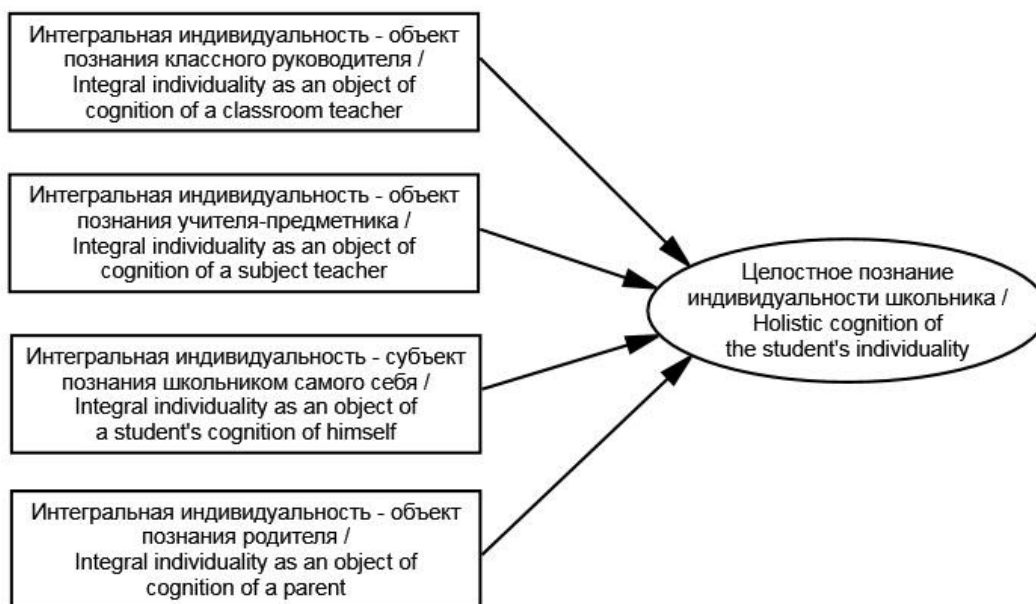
Интегральная индивидуальность - объект познания классного руководителя / Integral individuality as an object of cognition of a classroom teacher

Интегральная индивидуальность - объект познания учителя-предметника / Integral individuality as an object of cognition of a subject teacher

Интегральная индивидуальность - субъект познания школьником самого себя / Integral individuality as an object of a student's cognition of himself

Интегральная индивидуальность - объект познания родителя / Integral individuality as an object of cognition of a parent

Целостное познание индивидуальности школьника / Holistic cognition of the student's individuality